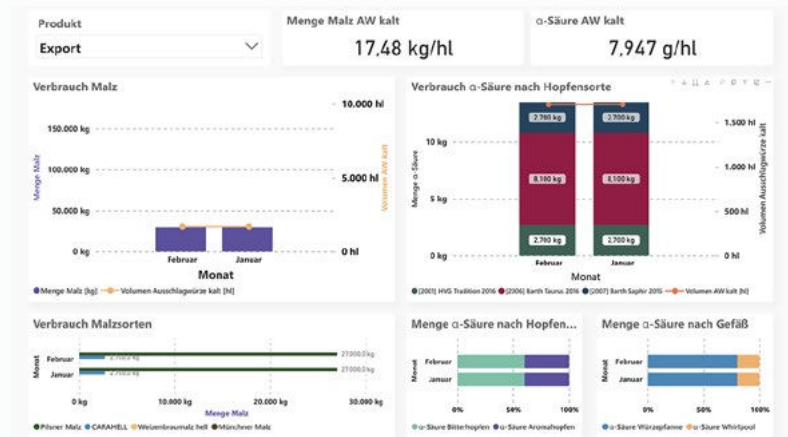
Produkt

Export

Menge Malz AW kalt

17,48 kg/hl

α-Säure AW kalt

7,947 g/hl

Verbrauch Malz

150.000 kg
100.000 kg
50.000 kg
0 kg

10.000 hl
5.000 hl
0 hl

Menge Malz

Volumen AW kalt

Februar
Januar

Monat

Menge Malz [kg] Volumen Ausschlagwürze kalt [hl]

Verbrauch α-Säure nach Hopfensorte

10 kg
5 kg
0 kg

Menge α-Säure

1.500 hl
1.000 hl
500 hl
0 hl

Volumen Ausschlagwürze kalt

2,700 kg
8,100 kg
2,700 kg
2,700 kg
8,100 kg
2,700 kg

Februar
Januar

Monat

[2001] HVG Tradition 2016 [2006] Barth Taurus 2016 [2007] Barth Saphir 2016 Volumen AW kalt [hl]

Verbrauch Malzsorten

Monat

Februar
Januar

2.700,0 kg
2.700,0 kg
27.000,0 kg
27.000,0 kg

0 kg
10.000 kg
20.000 kg
30.000 kg

Menge Malz

Pilsner Malz CARAHELL Weizenbraumalz hell Münchner Malz

Menge α-Säure nach Hopfen...

Monat

Februar
Januar

0%
50%
100%

α-Säure Bitterhopfen α-Säure Aromahopfen

Menge α-Säure nach Gefäß

Monat

Februar
Januar

0%
50%
100%

α-Säure Würzepfanne α-Säure Whirlpool